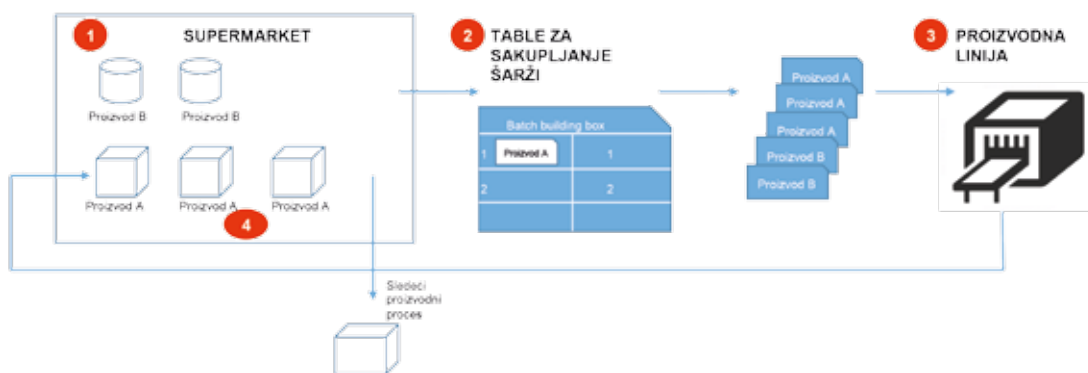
1

SUPERMARKET

Proizvod B

Proizvod B

Proizvod A

Proizvod A

Proizvod A

4

2

TABLE ZA SAKUPLJANJE ŠARŽI

Batch building box

| 1 Proizvod A | 1 |
|---|---|
| 2 | 2 |
| | |

Proizvod A

Proizvod A

Proizvod A

Proizvod B

Proizvod B

3

PROIZVODNA LINIJA

Sledeći proizvodni proces